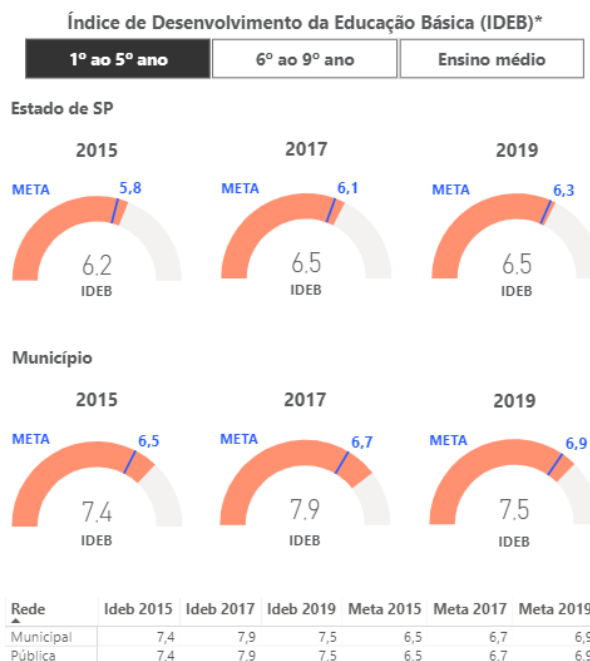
Índice de Desenvolvimento da Educação Básica (IDEB)*

1º ao 5º ano | 6º ao 9º ano | Ensino médio

Estado de SP

2015
META 5,8
6.2
IDEB

2017
META 6,1
6.5
IDEB

2019
META 6,3
6.5
IDEB

Município

2015
META 6,5
7.4
IDEB

2017
META 6,7
7.9
IDEB

2019
META 6,9
7.5
IDEB

| Rede | Ideb 2015 | Ideb 2017 | Ideb 2019 | Meta 2015 | Meta 2017 | Meta 2019 |
|---|---|---|---|---|---|---|
| Municipal | 7,4 | 7,9 | 7,5 | 6,5 | 6,7 | 6,9 |
| Pública | 7,4 | 7,9 | 7,5 | 6,5 | 6,7 | 6,9 |